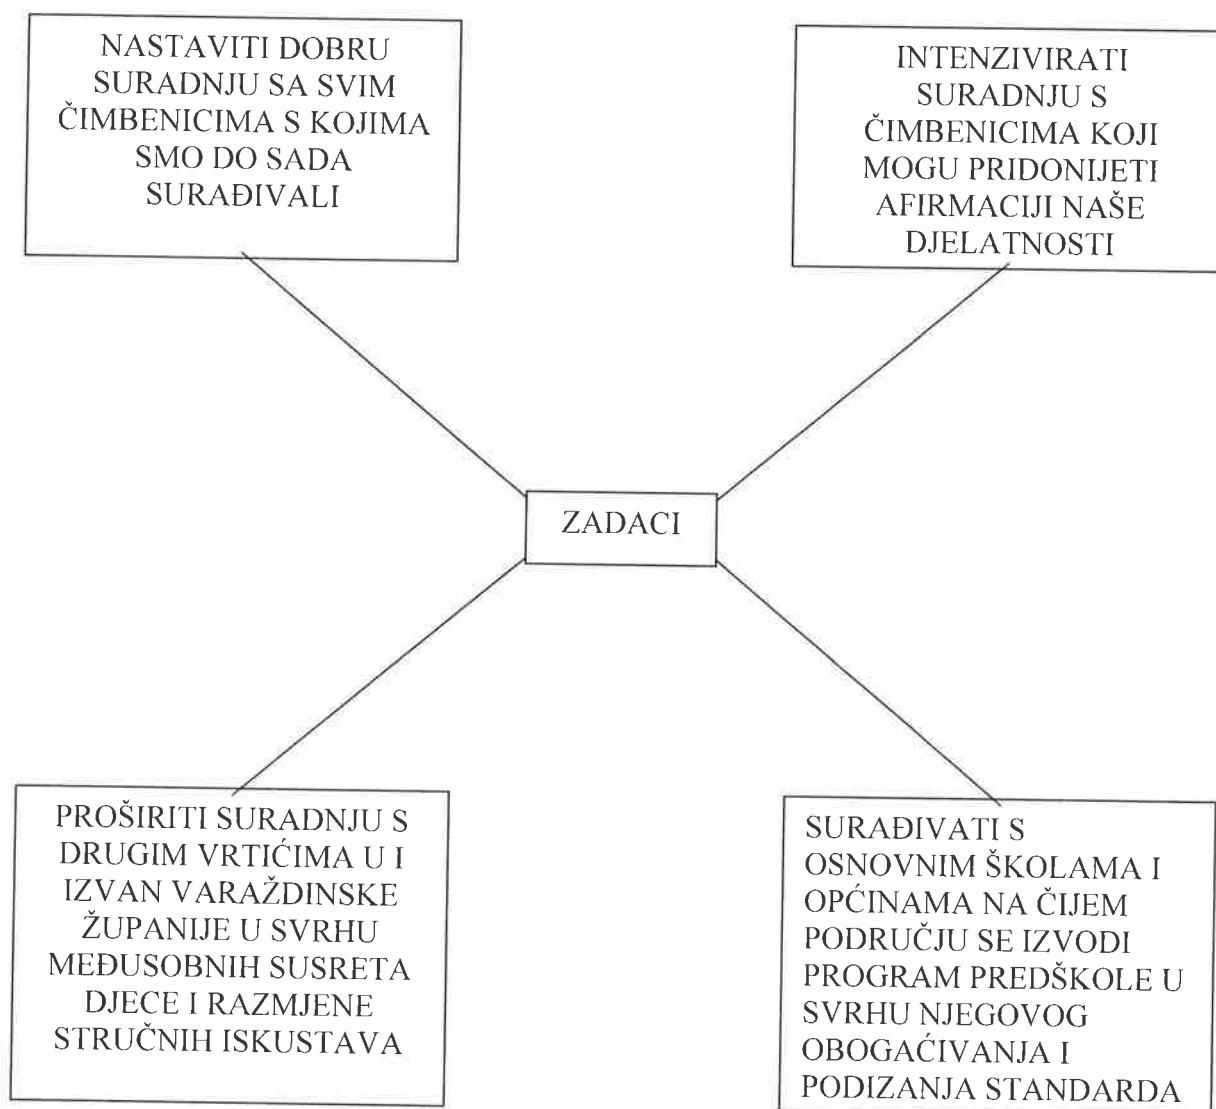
NASTAVITI DOBRU SURADNJU SA SVIM ČIMBENICIMA S KOJIMA SMO DO SADA SURAĐIVALI

INTENZIVIRATI SURADNJU S ČIMBENICIMA KOJI MOGU PRIDONIJETI AFIRMACIJI NAŠE DJELATNOSTI

ZADACI

PROŠIRITI SURADNJU S DRUGIM VRTIĆIMA U I IZVAN VARAŽDINSKE ŽUPANIJE U SVRHU MEĐUSOBNIH SUSRETA DJECE I RAZMJENE STRUČNIH ISKUSTAVA

SURAĐIVATI S OSNOVNIM ŠKOLAMA I OPĆINAMA NA ČIJEM PODRUČJU SE IZVODI PROGRAM PREDŠKOLE U SVRHU NJEGOVOG OBOGAĆIVANJA I PODIZANJA STANDARDA